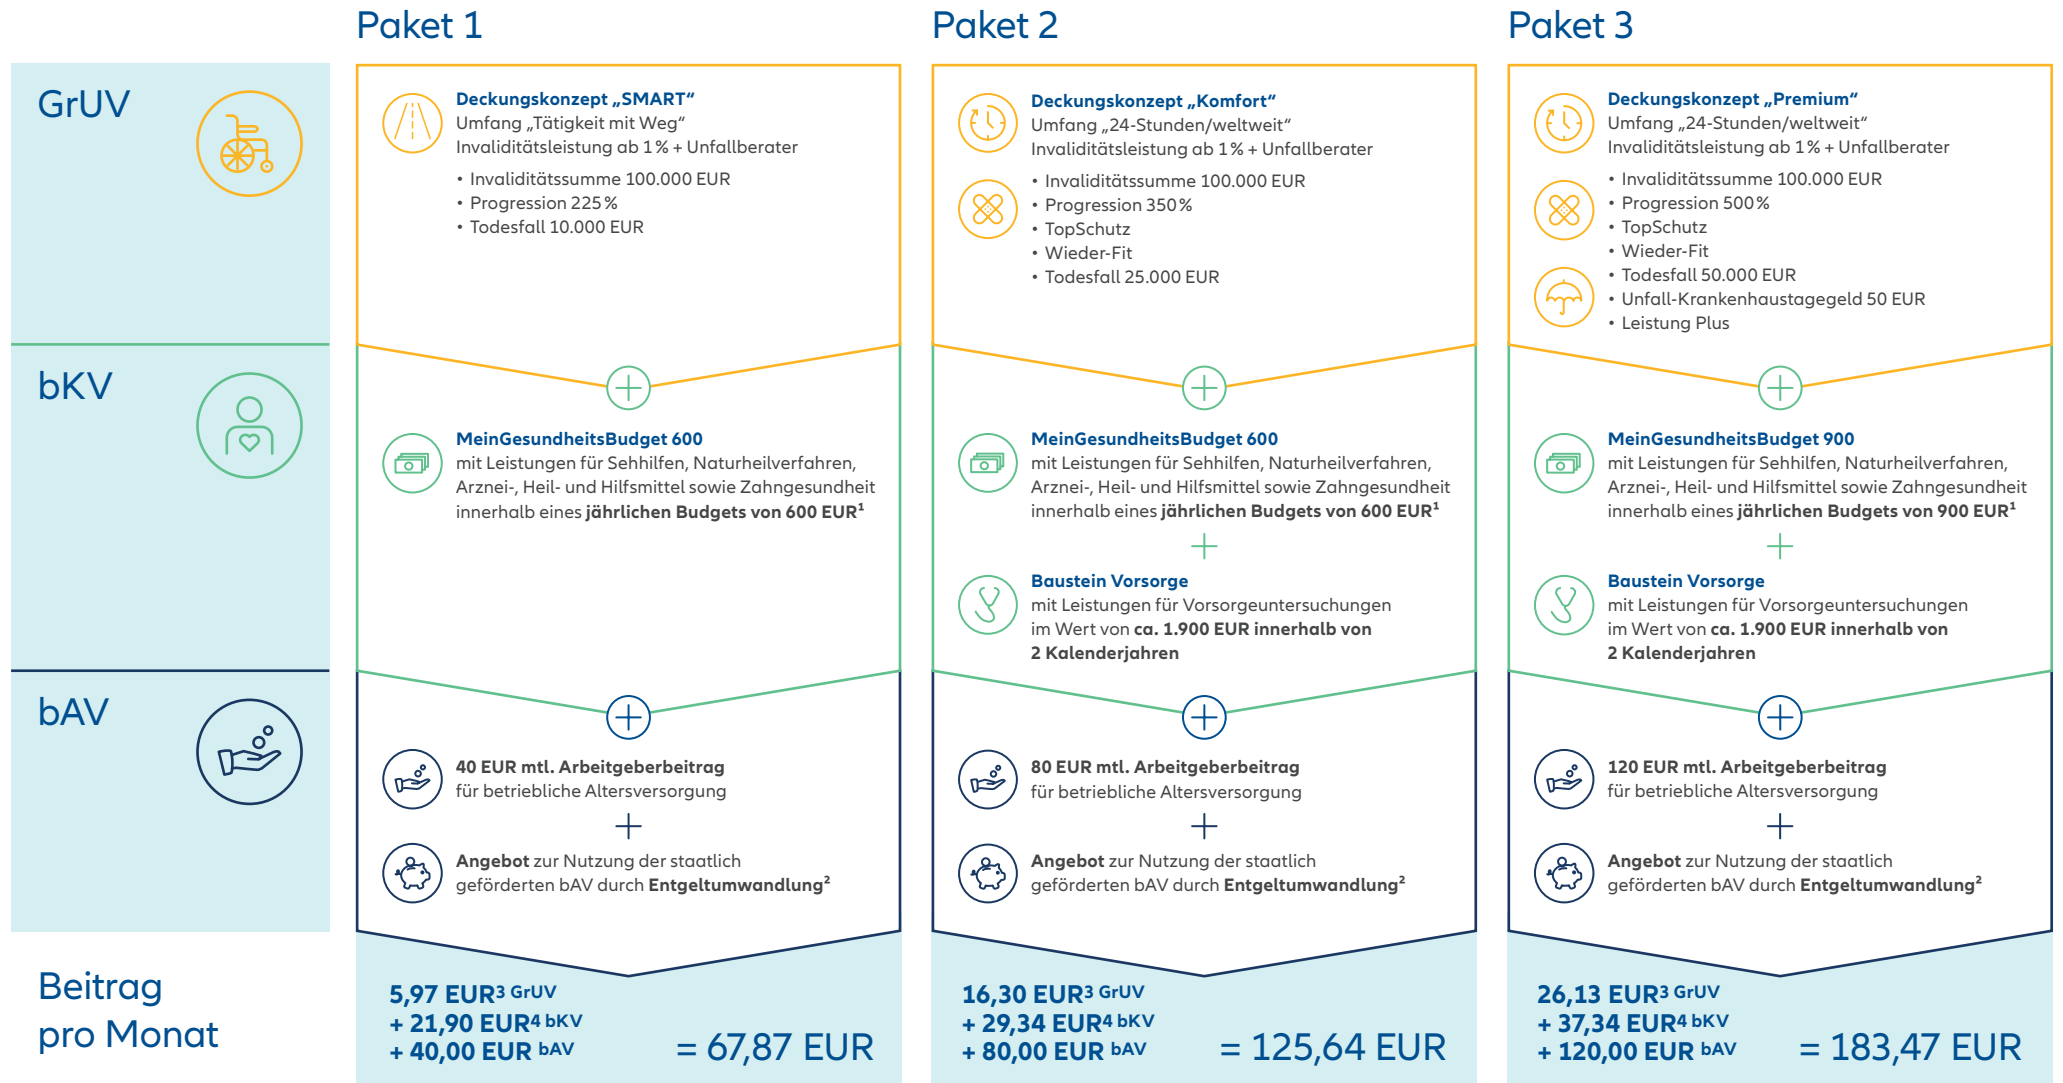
GrUV

bKV

bAV

Beitrag pro Monat

Paket 1

Deckungskonzept „SMART"
Umfang „Tätigkeit mit Weg"
Invaliditätsleistung ab 1 % + Unfallberater

• Invaliditätssumme 100.000 EUR
• Progression 225 %
• Todesfall 10.000 EUR

MeinGesundheitsBudget 600
mit Leistungen für Sehhilfen, Naturheilverfahren, Arznei-, Heil- und Hilfsmittel sowie Zahngesundheit innerhalb eines **jährlichen Budgets von 600 EUR**$^1$

**40 EUR mtl. Arbeitgeberbeitrag**
für betriebliche Altersversorgung

+

**Angebot** zur Nutzung der staatlich geförderten bAV durch **Entgeltumwandlung**$^2$

5,97 EUR$^3$ GrUV
+ 21,90 EUR$^4$ bKV
+ 40,00 EUR bAV
= 67,87 EUR

Paket 2

Deckungskonzept „Komfort"
Umfang „24-Stunden/weltweit"
Invaliditätsleistung ab 1 % + Unfallberater

• Invaliditätssumme 100.000 EUR
• Progression 350 %
• TopSchutz
• Wieder-Fit
• Todesfall 25.000 EUR

MeinGesundheitsBudget 600
mit Leistungen für Sehhilfen, Naturheilverfahren, Arznei-, Heil- und Hilfsmittel sowie Zahngesundheit innerhalb eines **jährlichen Budgets von 600 EUR**$^1$

+

Baustein Vorsorge
mit Leistungen für Vorsorgeuntersuchungen im Wert von **ca. 1.900 EUR innerhalb von 2 Kalenderjahren**

**80 EUR mtl. Arbeitgeberbeitrag**
für betriebliche Altersversorgung

+

**Angebot** zur Nutzung der staatlich geförderten bAV durch **Entgeltumwandlung**$^2$

16,30 EUR$^3$ GrUV
+ 29,34 EUR$^4$ bKV
+ 80,00 EUR bAV
= 125,64 EUR

Paket 3

Deckungskonzept „Premium"
Umfang „24-Stunden/weltweit"
Invaliditätsleistung ab 1 % + Unfallberater

• Invaliditätssumme 100.000 EUR
• Progression 500 %
• TopSchutz
• Wieder-Fit
• Todesfall 50.000 EUR
• Unfall-Krankenhaustagegeld 50 EUR
• Leistung Plus

MeinGesundheitsBudget 900
mit Leistungen für Sehhilfen, Naturheilverfahren, Arznei-, Heil- und Hilfsmittel sowie Zahngesundheit innerhalb eines **jährlichen Budgets von 900 EUR**$^1$

+

Baustein Vorsorge
mit Leistungen für Vorsorgeuntersuchungen im Wert von **ca. 1.900 EUR innerhalb von 2 Kalenderjahren**

**120 EUR mtl. Arbeitgeberbeitrag**
für betriebliche Altersversorgung

+

**Angebot** zur Nutzung der staatlich geförderten bAV durch **Entgeltumwandlung**$^2$

26,13 EUR$^3$ GrUV
+ 37,34 EUR$^4$ bKV
+ 120,00 EUR bAV
= 183,47 EUR